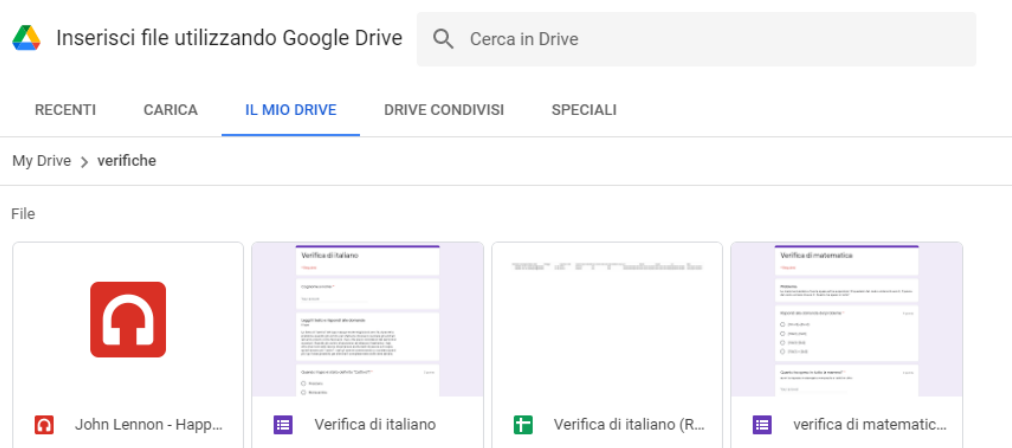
Inserisci file utilizzando Google Drive

Cerca in Drive

RECENTI CARICA IL MIO DRIVE DRIVE CONDIVISI SPECIALI

My Drive > verifiche

File

Verifica di italiano

Verifica di matematica

John Lennon - Happ...

Verifica di italiano

Verifica di italiano (R...

verifica di matematic...